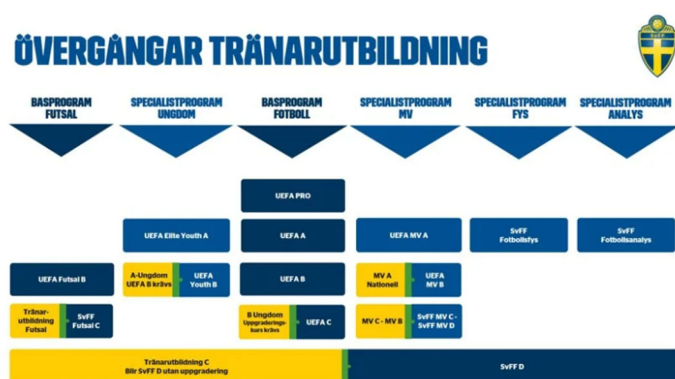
ÖVERGÅNGAR TRÄNARUTBILDNING

SvFF

BASPROGRAM FUTSAL

SPECIALISTPROGRAM UNGDOM

BASPROGRAM FOTBOLL

SPECIALISTPROGRAM MV

SPECIALISTPROGRAM FYS

SPECIALISTPROGRAM ANALYS

UEFA PRO

UEFA Elite Youth A

UEFA A

UEFA MV A

SvFF Fotbollsfys

SvFF Fotbollsanalys

UEFA Futsal B

A-Ungdom UEFA B krävs

UEFA Youth B

UEFA B

MV A Nationell

UEFA MV B

Tränarutbildning Futsal

SvFF Futsal C

B Ungdom Uppgraderingskurs krävs

UEFA C

MV C - MV B

SvFF MV C - SvFF MV D

Tränarutbildning C Blir SvFF D utan uppgradering

SvFF D